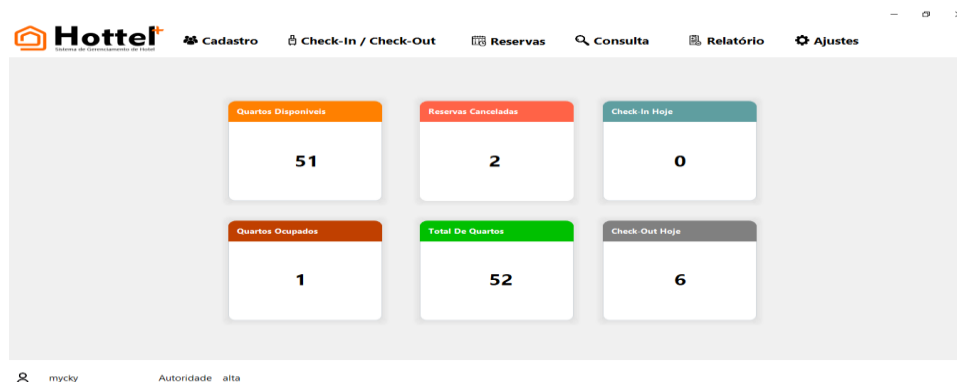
Hottel+
Sistema de Gerenciamento de Hotel

Cadastro
Check-In / Check-Out
Reservas
Consulta
Relatório
Ajustes

Quartos Disponíveis
51

Reservas Canceladas
2

Check-In Hoje
0

Quartos Ocupados
1

Total De Quartos
52

Check-Out Hoje
6

mycky
Autoridade alta